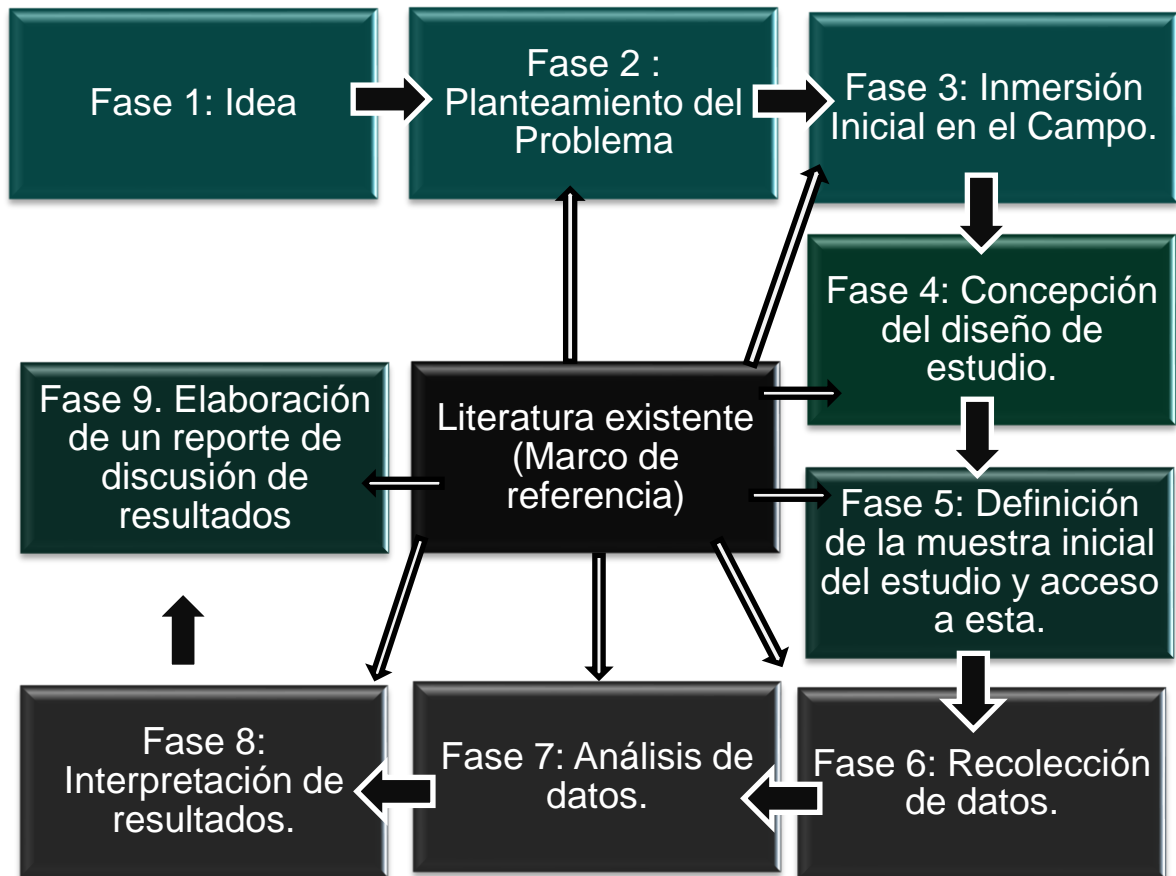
Fase 1: Idea

Fase 2 : Planteamiento del Problema

Fase 3: Inmersión Inicial en el Campo.

Fase 4: Concepción del diseño de estudio.

Literatura existente (Marco de referencia)

Fase 9. Elaboración de un reporte de discusión de resultados

Fase 5: Definición de la muestra inicial del estudio y acceso a esta.

Fase 6: Recolección de datos.

Fase 7: Análisis de datos.

Fase 8: Interpretación de resultados.